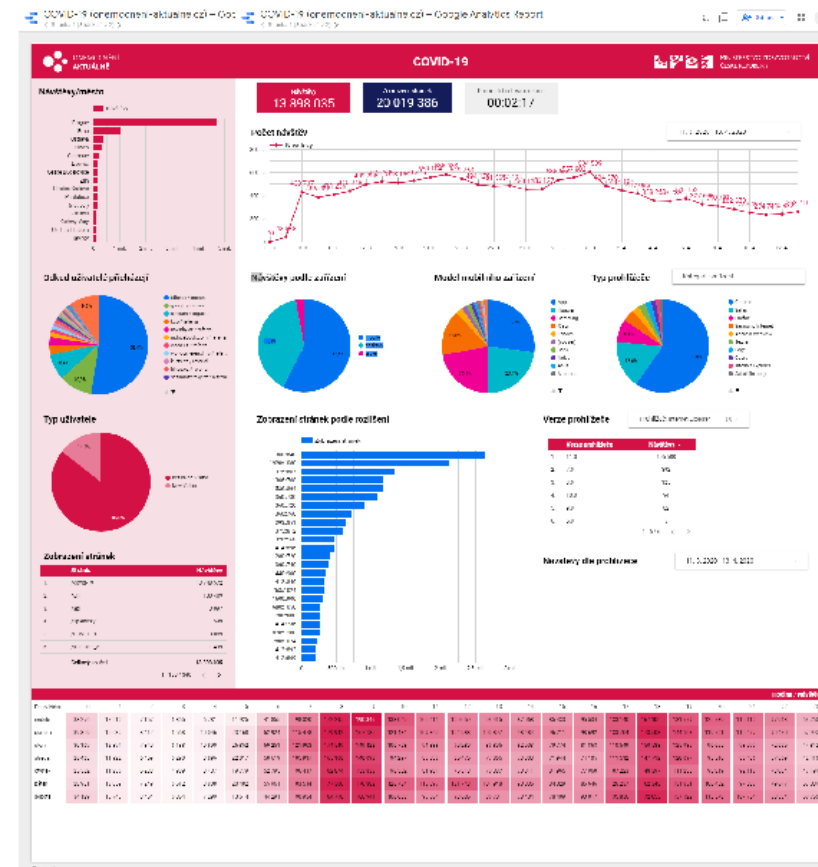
COVID-19 (onemocneni-aktualne.cz) – Goo
COVID-19 (onemocneni-aktualne.cz) – Google Analytics Report

COVID-19

Návštěvy/město

Návštěvy
13 998 035

20 019 386

00:02:17

Počet návštěv

Odkud uživatelé přicházejí

Návštěvy podle zařízení

Model mobilního zařízení

Typ prohlížeče

Typ uživatele

Zobrazení stránek podle rozlišení

Verze prohlížeče

Návštěvy dle prohlížeče

Zobrazení stránek

Návštěvy